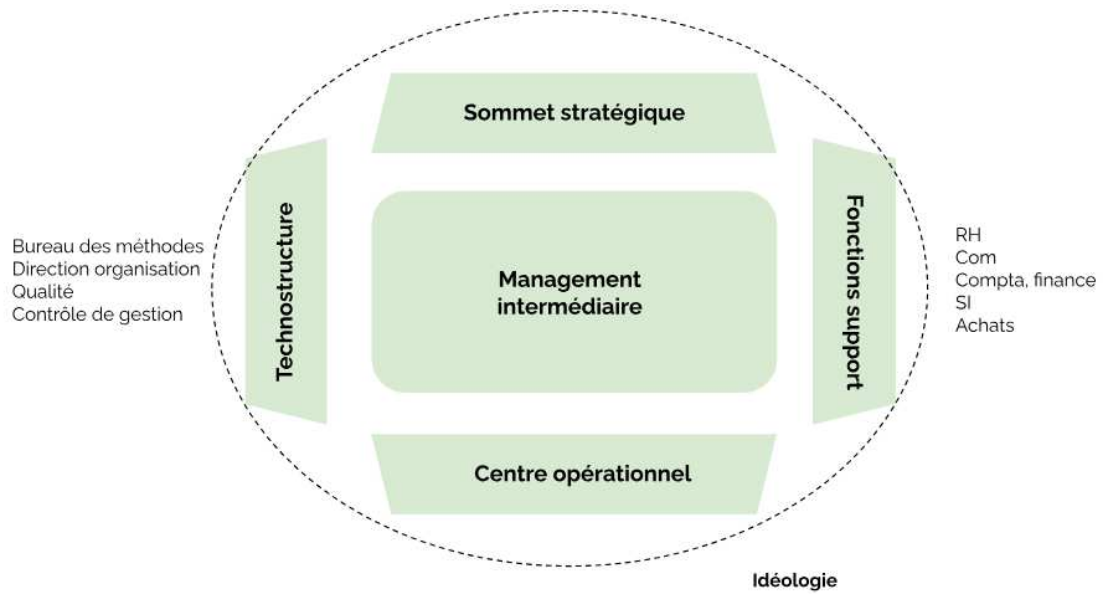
Sommet stratégique

Bureau des méthodes
Direction organisation
Qualité
Contrôle de gestion

Technostructure

Management intermédiaire

Fonctions support

RH
Com
Compta, finance
SI
Achats

Centre opérationnel

Idéologie